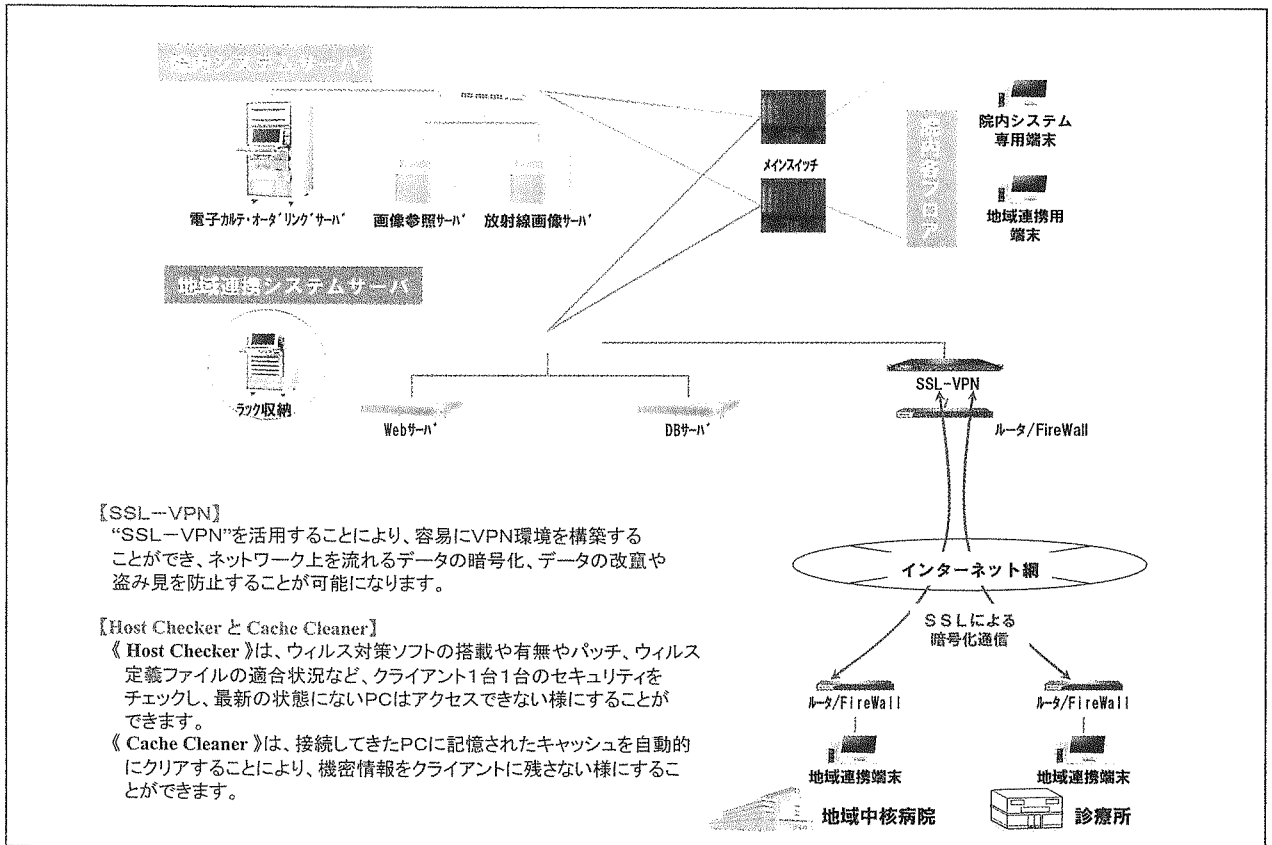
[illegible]

電子カルテ・オーダリングサーバ　画像参照サーバ　放射線画像サーバ

メインスイッチ

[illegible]

院内システム専用端末

地域連携用端末

地域連携システムサーバ

ラック収納

Webサーバ

DBサーバ

SSL-VPN

ルータ/FireWall

〔SSL−VPN〕
"SSL−VPN"を活用することにより、容易にVPN環境を構築することができ、ネットワーク上を流れるデータの暗号化、データの改竄や盗み見を防止することが可能になります。

〔Host Checker と Cache Cleaner〕
《 Host Checker 》は、ウィルス対策ソフトの搭載や有無やパッチ、ウィルス定義ファイルの適合状況など、クライアント1台1台のセキュリティをチェックし、最新の状態にないPCはアクセスできない様にすることができます。
《 Cache Cleaner 》は、接続してきたPCに記憶されたキャッシュを自動的にクリアすることにより、機密情報をクライアントに残さない様にすることができます。

インターネット網

SSLによる暗号化通信

ルータ/FireWall

ルータ/FireWall

地域連携端末

地域連携端末

地域中核病院

診療所